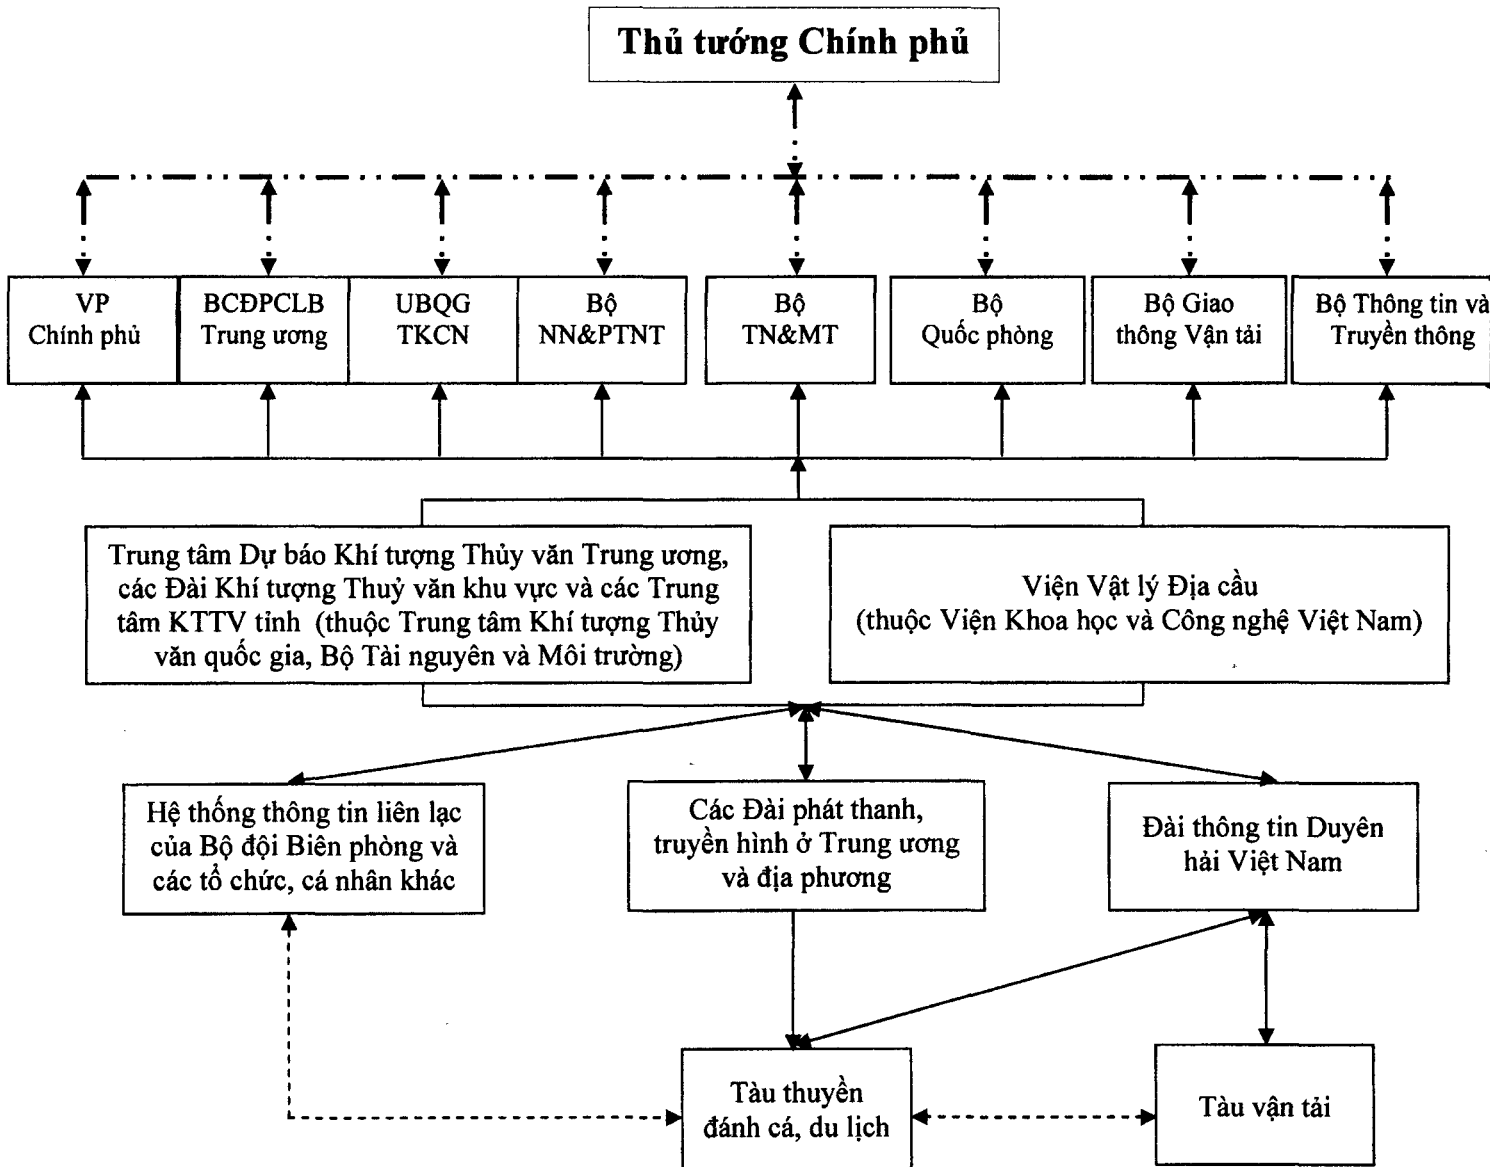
Thủ tướng Chính phủ

VP Chính phủ

BCĐPCLB Trung ương

UBQG TKCN

Bộ NN&PTNT

Bộ TN&MT

Bộ Quốc phòng

Bộ Giao thông Vận tải

Bộ Thông tin và Truyền thông

Trung tâm Dự báo Khí tượng Thủy văn Trung ương, các Đài Khí tượng Thuỷ văn khu vực và các Trung tâm KTTV tỉnh (thuộc Trung tâm Khí tượng Thủy văn quốc gia, Bộ Tài nguyên và Môi trường)

Viện Vật lý Địa cầu (thuộc Viện Khoa học và Công nghệ Việt Nam)

Hệ thống thông tin liên lạc của Bộ đội Biên phòng và các tổ chức, cá nhân khác

Các Đài phát thanh, truyền hình ở Trung ương và địa phương

Đài thông tin Duyên hải Việt Nam

Tàu thuyền đánh cá, du lịch

Tàu vận tải